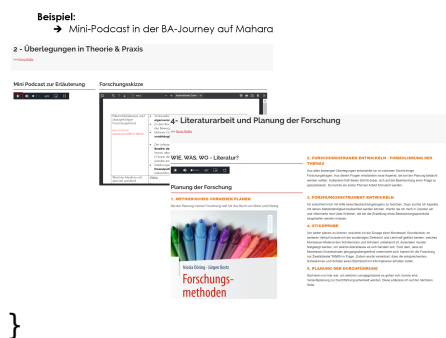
Beispiel:

→ Mini-Podcast in der BA-Journey auf Mahara

2 - Überlegungen in Theorie & Praxis

Mini Podcast zur Erläuterung

Forschungsskizze

4- Literaturarbeit und Planung der Forschung

WIE, WAS, WO - Literatur?

Planung der Forschung

1. METHODISCHES VORGEHEN PLANEN

Forschungsmethoden

2. FORSCHUNGSFRAGEN ENTWICKELN - FORMULIERUNG DES THEMAS

3. FORSCHUNGSINSTRUMENT ENTWICKELN

4. STICHPROBE

5. PLANUNG DER DURCHFÜHRUNG